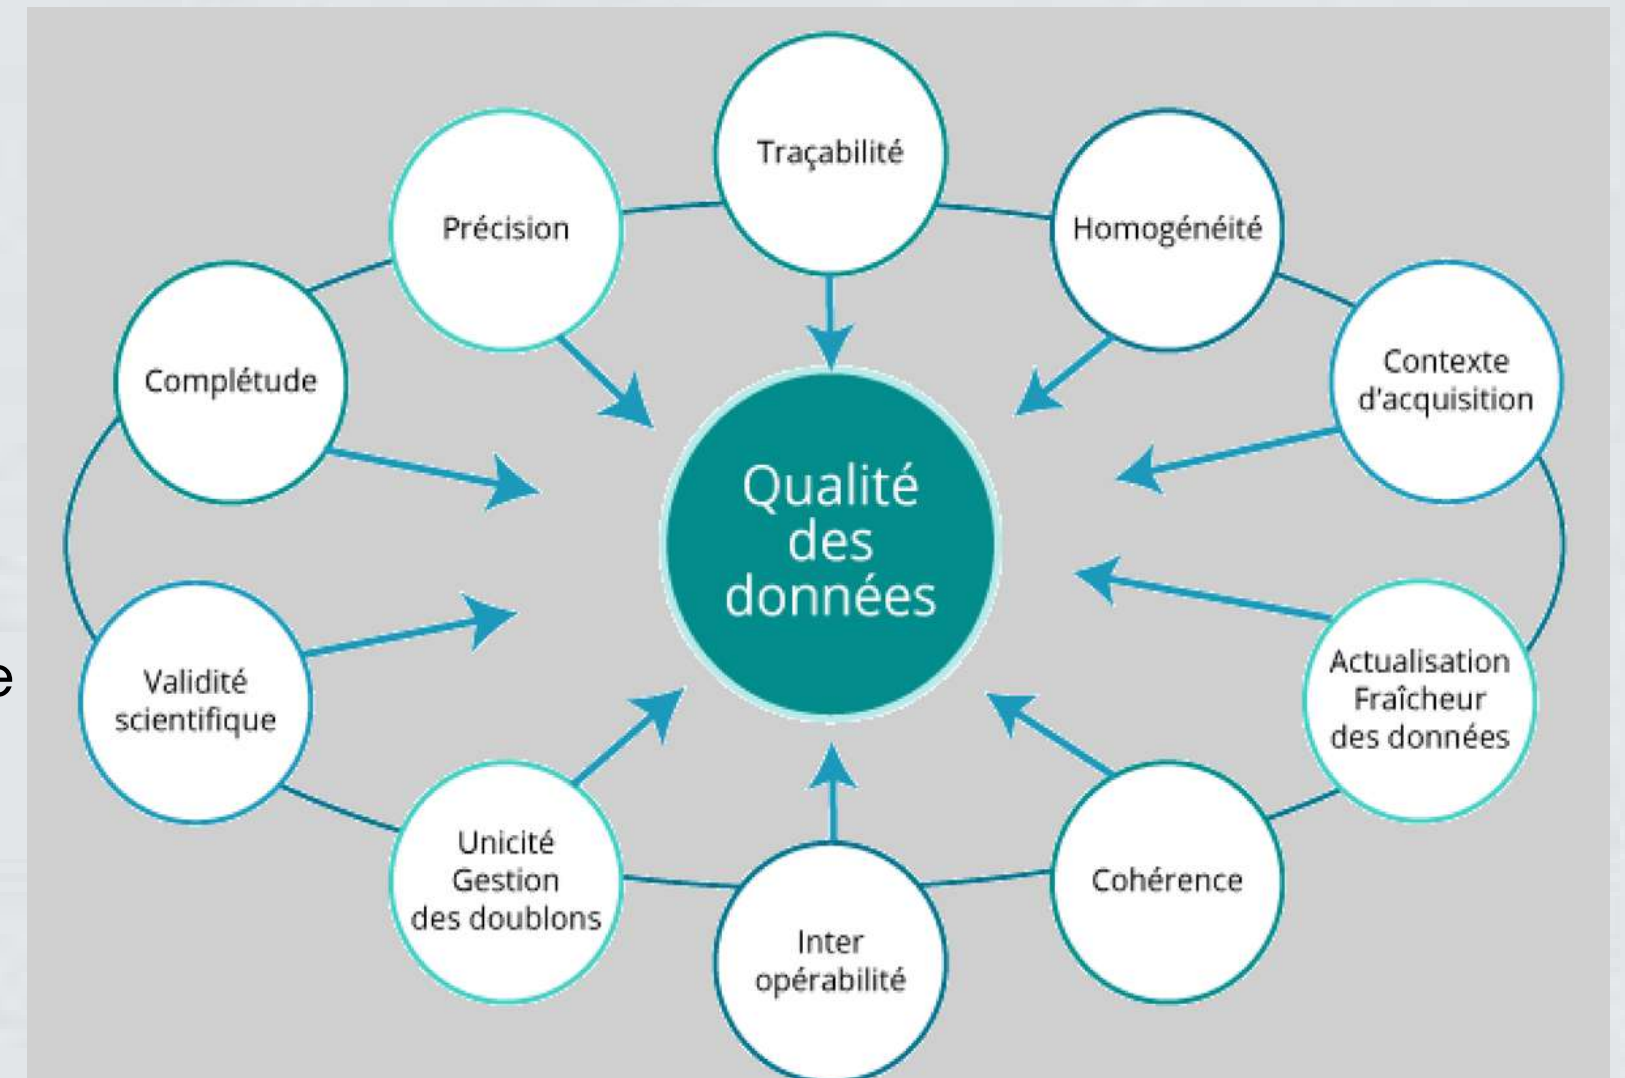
Traçabilité

Précision

Homogénéité

Complétude

Contexte d'acquisition

Qualité des données

Validité scientifique

Actualisation Fraîcheur des données

Unicité Gestion des doublons

Cohérence

Inter opérabilité

e